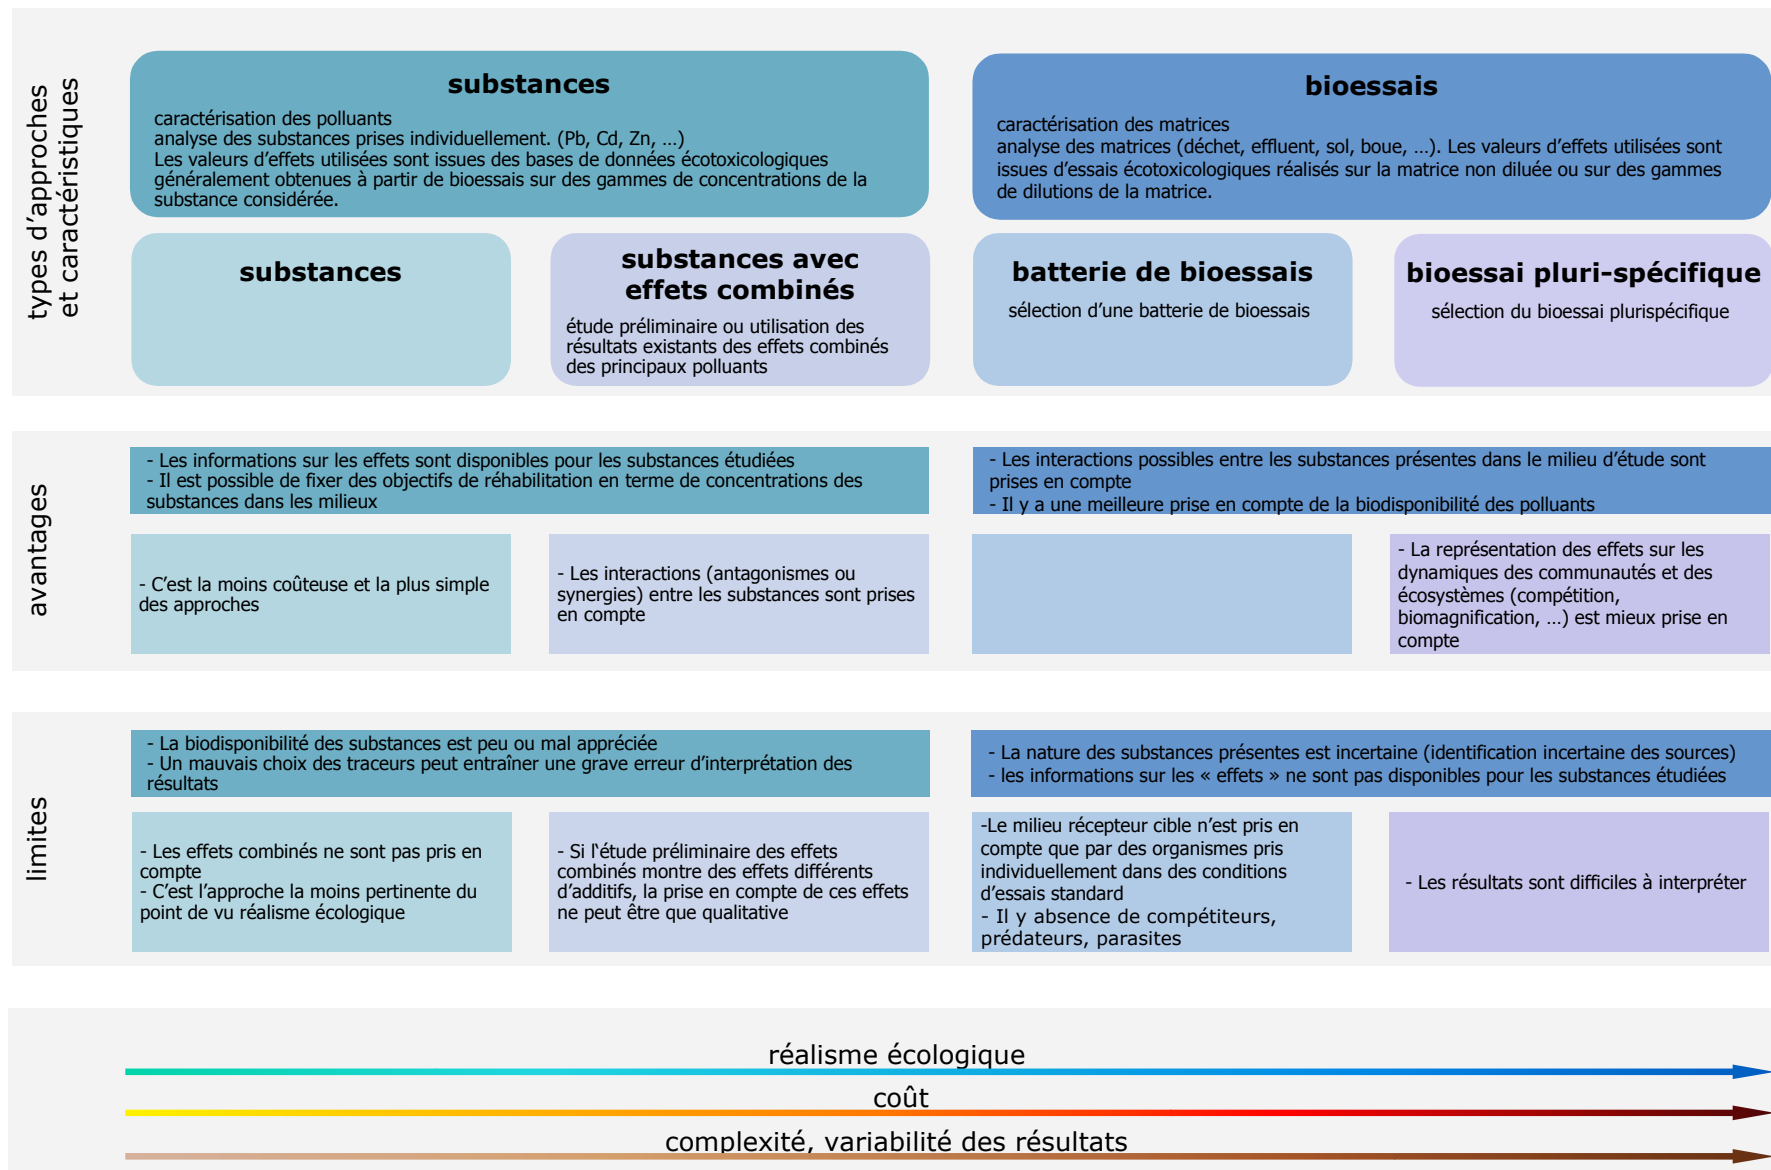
types d'approches et caractéristiques

substances

caractérisation des polluants
analyse des substances prises individuellement. (Pb, Cd, Zn, …)
Les valeurs d'effets utilisées sont issues des bases de données écotoxicologiques généralement obtenues à partir de bioessais sur des gammes de concentrations de la substance considérée.

bioessais

caractérisation des matrices
analyse des matrices (déchet, effluent, sol, boue, …). Les valeurs d'effets utilisées sont issues d'essais écotoxicologiques réalisés sur la matrice non diluée ou sur des gammes de dilutions de la matrice.

substances

substances avec effets combinés

étude préliminaire ou utilisation des résultats existants des effets combinés des principaux polluants

batterie de bioessais

sélection d'une batterie de bioessais

bioessai pluri-spécifique

sélection du bioessai plurispécifique

avantages

- Les informations sur les effets sont disponibles pour les substances étudiées
- Il est possible de fixer des objectifs de réhabilitation en terme de concentrations des substances dans les milieux

- Les interactions possibles entre les substances présentes dans le milieu d'étude sont prises en compte
- Il y a une meilleure prise en compte de la biodisponibilité des polluants

- C'est la moins coûteuse et la plus simple des approches

- Les interactions (antagonismes ou synergies) entre les substances sont prises en compte

- La représentation des effets sur les dynamiques des communautés et des écosystèmes (compétition, biomagnification, …) est mieux prise en compte

limites

- La biodisponibilité des substances est peu ou mal appréciée
- Un mauvais choix des traceurs peut entraîner une grave erreur d'interprétation des résultats

- La nature des substances présentes est incertaine (identification incertaine des sources)
- les informations sur les « effets » ne sont pas disponibles pour les substances étudiées

- Les effets combinés ne sont pas pris en compte
- C'est l'approche la moins pertinente du point de vu réalisme écologique

- Si l'étude préliminaire des effets combinés montre des effets différents d'additifs, la prise en compte de ces effets ne peut être que qualitative

-Le milieu récepteur cible n'est pris en compte que par des organismes pris individuellement dans des conditions d'essais standard
- Il y absence de compétiteurs, prédateurs, parasites

- Les résultats sont difficiles à interpréter

réalisme écologique

coût

complexité, variabilité des résultats